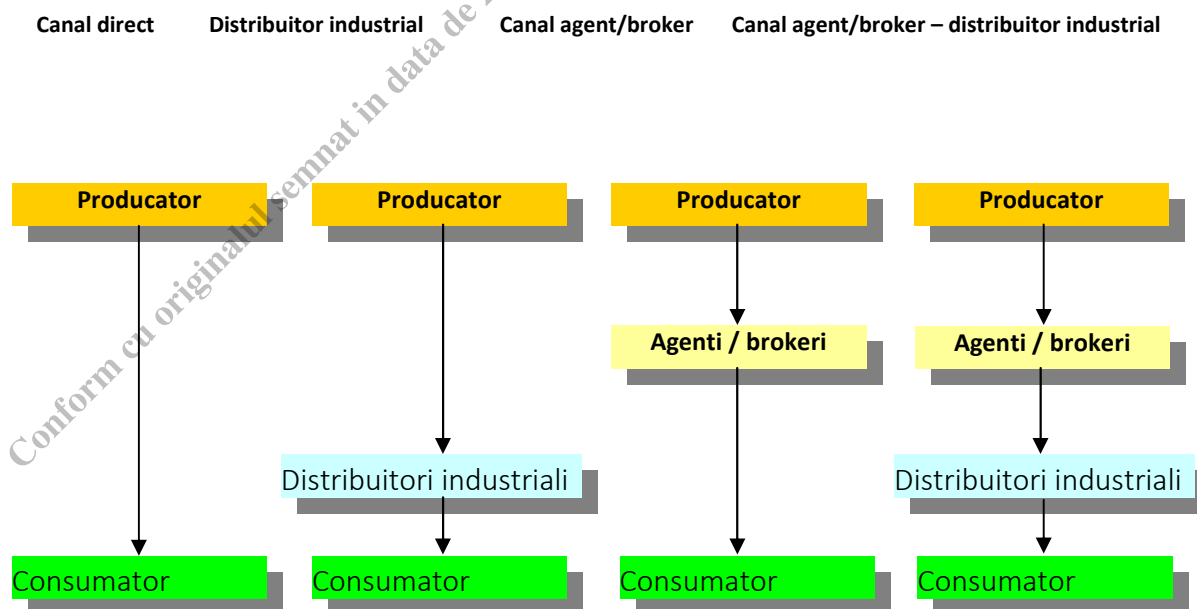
Canal direct Distribuitor industrial Canal agent/broker Canal agent/broker – distribuitor industrial

Conform cu originalul semnat in data de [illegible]

Producator

Consumator

Producator

Distribuitori industriali

Consumator

Producator

Agenti / brokeri

Consumator

Producator

Agenti / brokeri

Distribuitori industriali

Consumator